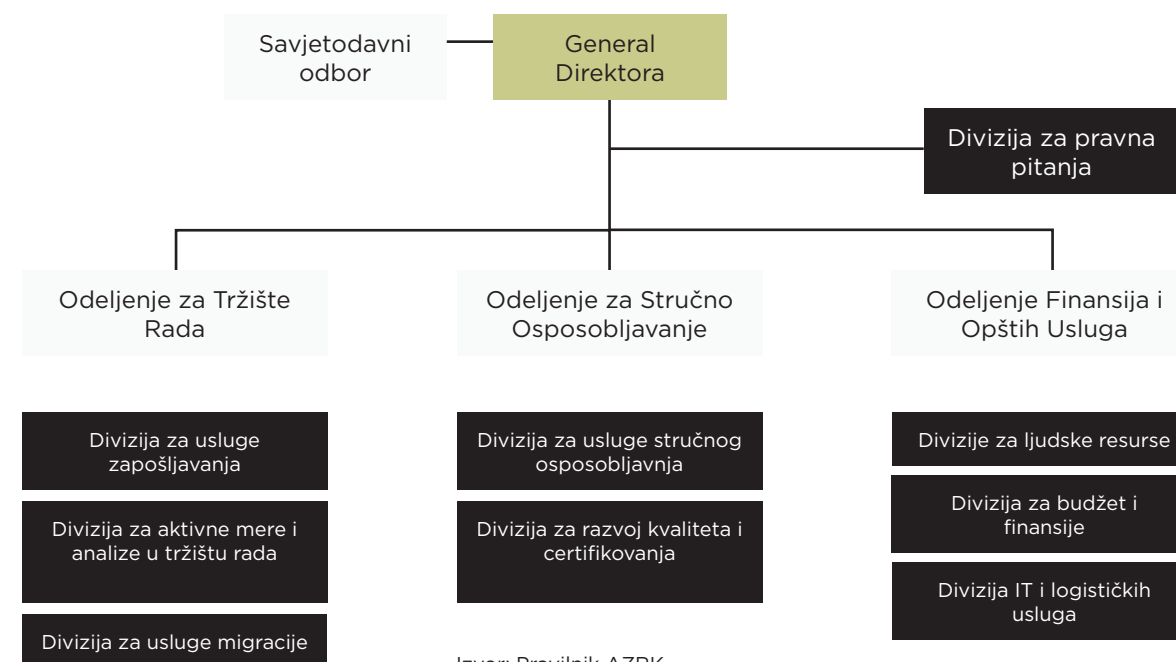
Savjetodavni odbor

General Direktora

Divizija za pravna pitanja

Odeljenje za Tržište Rada

Odeljenje za Stručno Osposobljavanje

Odeljenje Finansija i Opštih Usluga

Divizija za usluge zapošljavanja

Divizija za aktivne mere i analize u tržištu rada

Divizija za usluge migracije

Divizija za usluge stručnog osposobljavnja

Divizija za razvoj kvaliteta i certifikovanja

Divizije za ljudske resurse

Divizija za budžet i finansije

Divizija IT i logističkih usluga

Izvor: Pravilnik AZRK